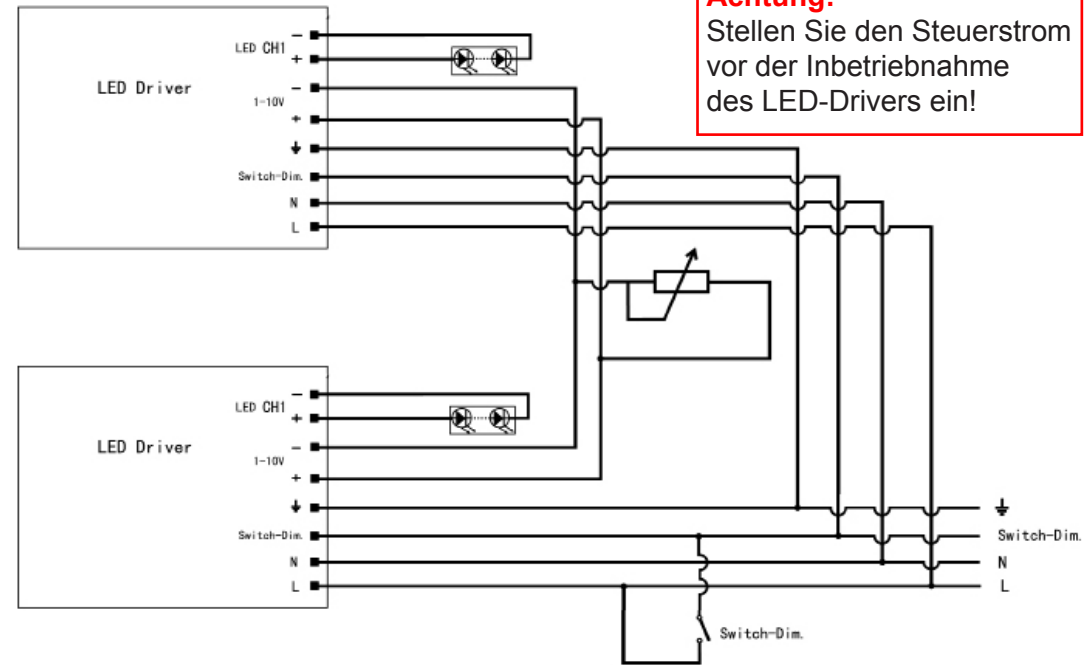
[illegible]
Stellen Sie den Steuerstrom vor der Inbetriebnahme des LED-Drivers ein!

LED Driver
LED CH1
−
+
1-10V
−
+
⏚
Switch-Dim.
N
L

LED Driver
LED CH1
−
+
1-10V
−
+
⏚
Switch-Dim.
N
L

⏚
Switch-Dim.
N
L

Switch-Dim.